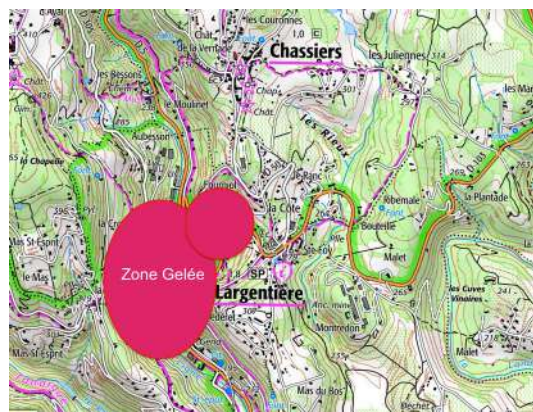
les Couronnes
Chassiers
les Juliennes
les Bessons
le Moulinet
Aubesson
la Chapelle
Chât.
Chap.
Chât.
les Rieux
le Ranc
la Côte
Ribemale
la Plantade
Boutelle
Malet
Zone Gelée
SP
Largentière
Mas St Esprit
le Mas
Montredon
les Cuves Vinaires
Malet
Mas du Bos
Mas St Esprit
Bécher